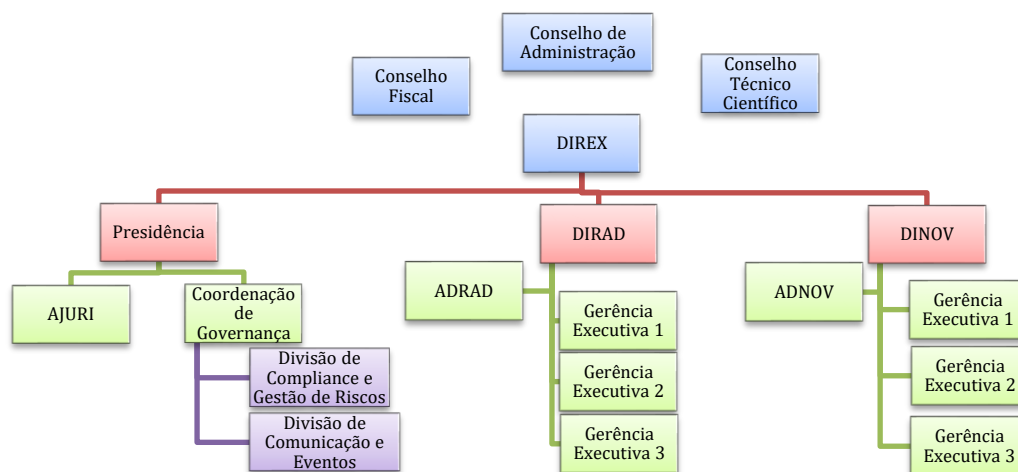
Conselho de Administração

Conselho Fiscal

Conselho Técnico Científico

DIREX

Presidência

DIRAD

DINOV

AJURI

Coordenação de Governança

Divisão de Compliance e Gestão de Riscos

Divisão de Comunicação e Eventos

ADRAD

Gerência Executiva 1

Gerência Executiva 2

Gerência Executiva 3

ADNOV

Gerência Executiva 1

Gerência Executiva 2

Gerência Executiva 3